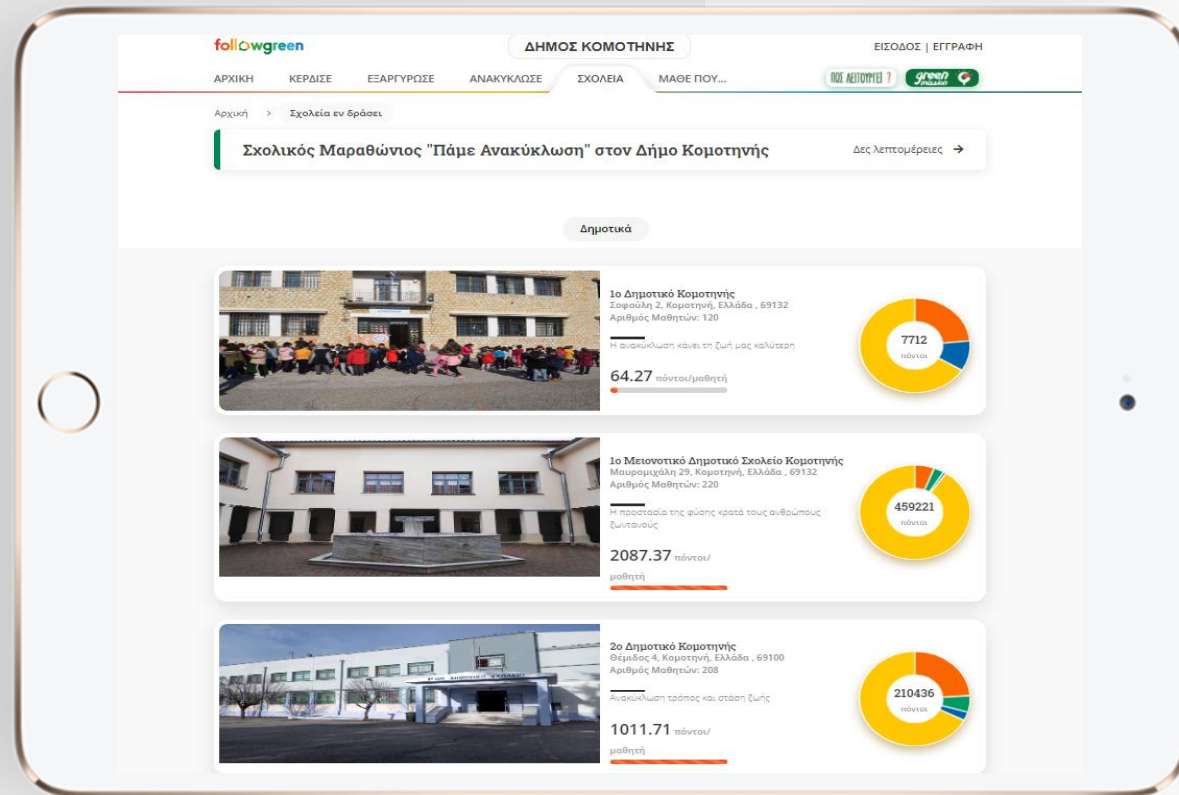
followgreen

ΔΗΜΟΣ ΚΟΜΟΤΗΝΗΣ

ΕΙΣΟΔΟΣ | ΕΓΓΡΑΦΗ

ΑΡΧΙΚΗ ΚΕΡΔΙΣΕ ΕΞΑΡΓΥΡΩΣΕ ΑΝΑΚΥΚΛΩΣΕ ΣΧΟΛΕΙΑ ΜΑΘΕ ΠΟΥ...

ΠΩΣ ΛΕΙΤΟΥΡΓΕΙ ? green

Αρχική > Σχολεία εν δράσει

Σχολικός Μαραθώνιος "Πάμε Ανακύκλωση" στον Δήμο Κομοτηνής

Δες λεπτομέρειες →

Δημοτικά

1ο Δημοτικό Κομοτηνής
Σοφούλη 2, Κομοτηνή, Ελλάδα , 69132
Αριθμός Μαθητών: 120

Η ανακύκλωση κάνει τη ζωή μας καλύτερη

64.27 πόντοι/μαθητή

7712
πόντοι

1ο Μειονοτικό Δημοτικό Σχολείο Κομοτηνής
Μαυρομιχάλη 29, Κομοτηνή, Ελλάδα , 69132
Αριθμός Μαθητών: 220

Η προστασία της φύσης κρατά τους ανθρώπους ζωντανούς

2087.37 πόντοι/μαθητή

459221
πόντοι

2ο Δημοτικό Κομοτηνής
Θέμιδος 4, Κομοτηνή, Ελλάδα , 69100
Αριθμός Μαθητών: 208

Ανακύκλωση τρόπος και στάση ζωής

1011.71 πόντοι/μαθητή

210436
πόντοι